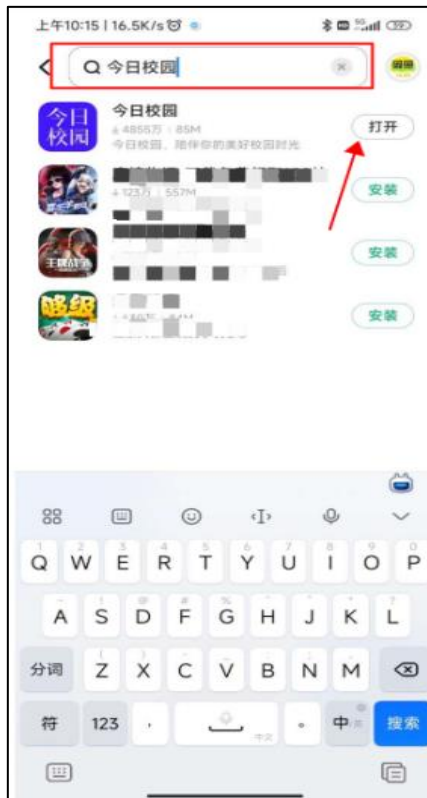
上午10:15 | 16.5K/s

今日校园

今日校园
今日校园
4855万 | 85M
今日校园，陪伴你的美好校园时光
打开

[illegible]
123万 | 557M
安装

王牌战争
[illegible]
安装

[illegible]
安装

1 Q 2 W 3 E 4 R 5 T 6 Y 7 U 8 I 9 O 0 P
A S D F G H J K L
分词 Z X C V B N M
符 123 ， 中文 。 中 搜索